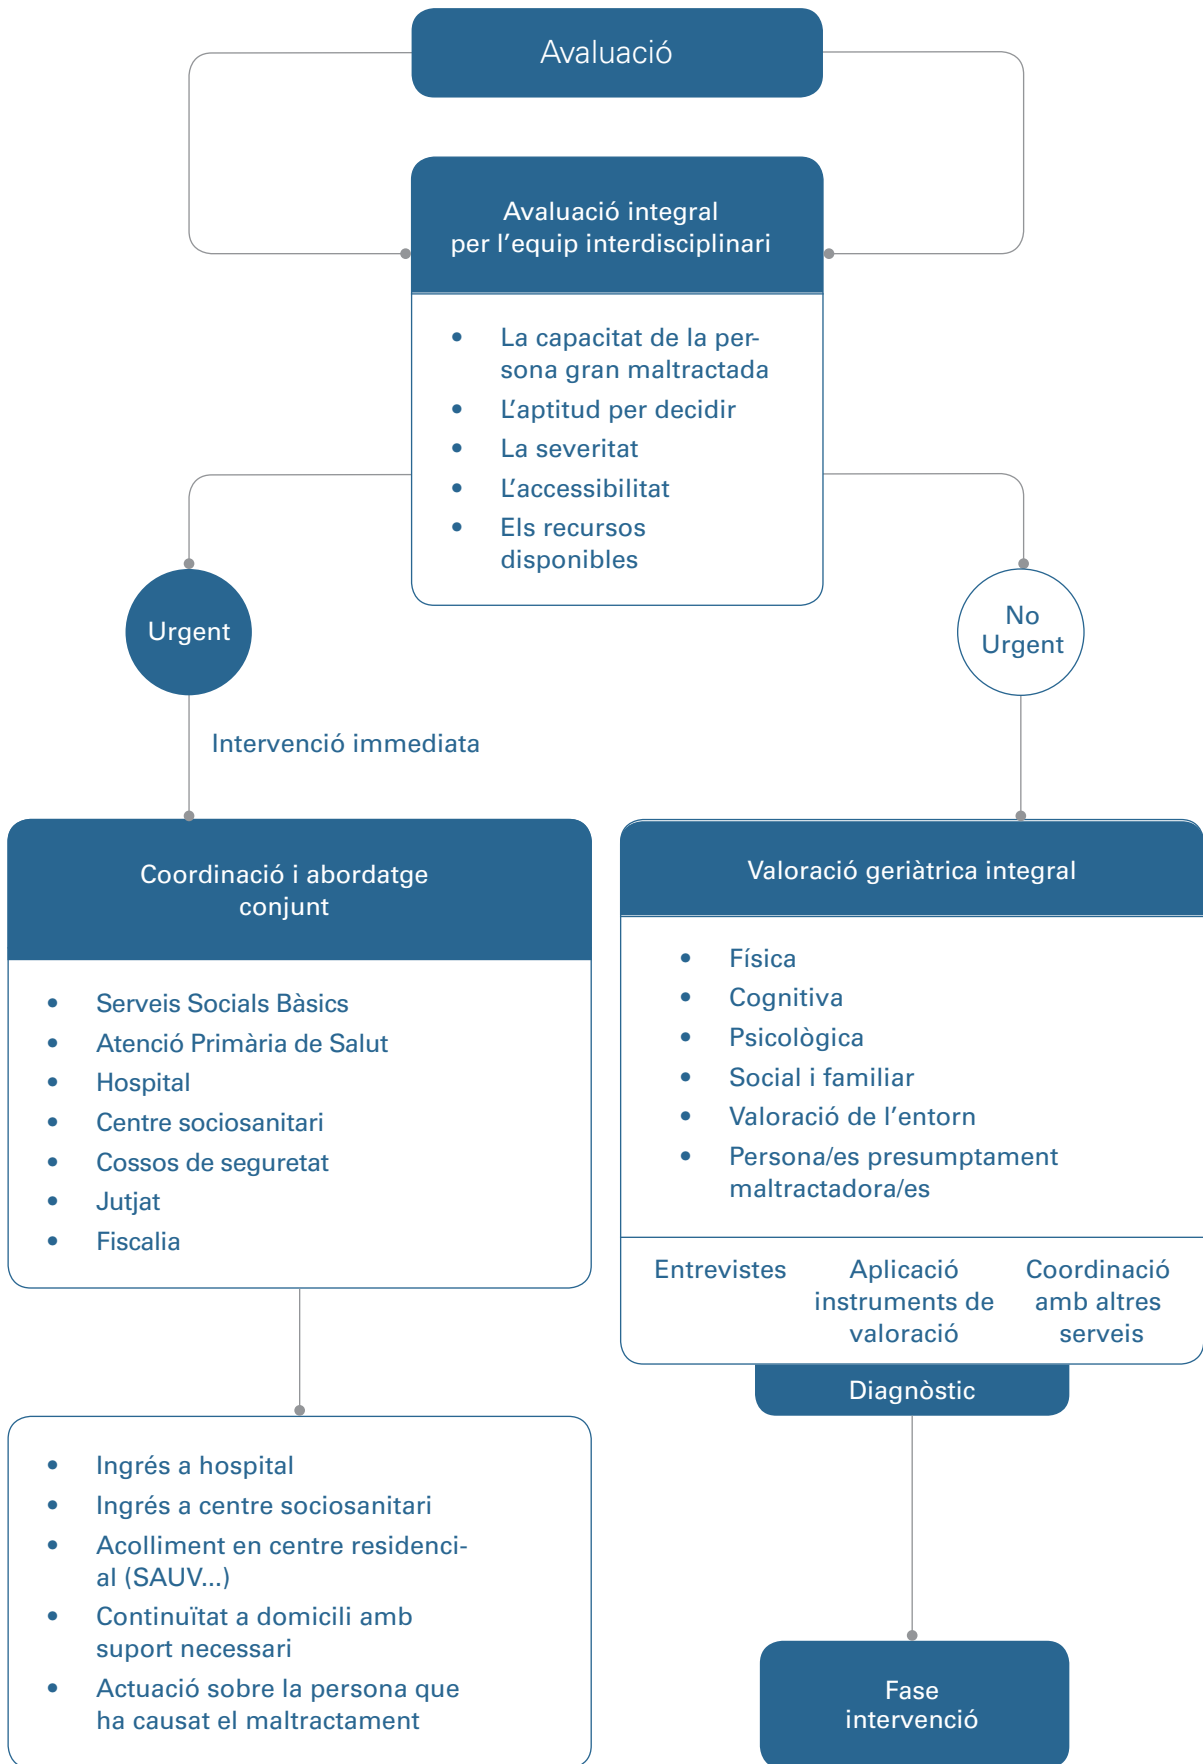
Avaluació

Avaluació integral
per l'equip interdisciplinari

- La capacitat de la persona gran maltractada
- L'aptitud per decidir
- La severitat
- L'accessibilitat
- Els recursos disponibles

Urgent

No Urgent

Intervenció immediata

Coordinació i abordatge conjunt

- Serveis Socials Bàsics
- Atenció Primària de Salut
- Hospital
- Centre sociosanitari
- Cossos de seguretat
- Jutjat
- Fiscalia

Valoració geriàtrica integral

- Física
- Cognitiva
- Psicològica
- Social i familiar
- Valoració de l'entorn
- Persona/es presumptament maltractadora/es

Entrevistes

Aplicació instruments de valoració

Coordinació amb altres serveis

Diagnòstic

- Ingrés a hospital
- Ingrés a centre sociosanitari
- Acolliment en centre residencial (SAUV...)
- Continuïtat a domicili amb suport necessari
- Actuació sobre la persona que ha causat el maltractament

Fase intervenció